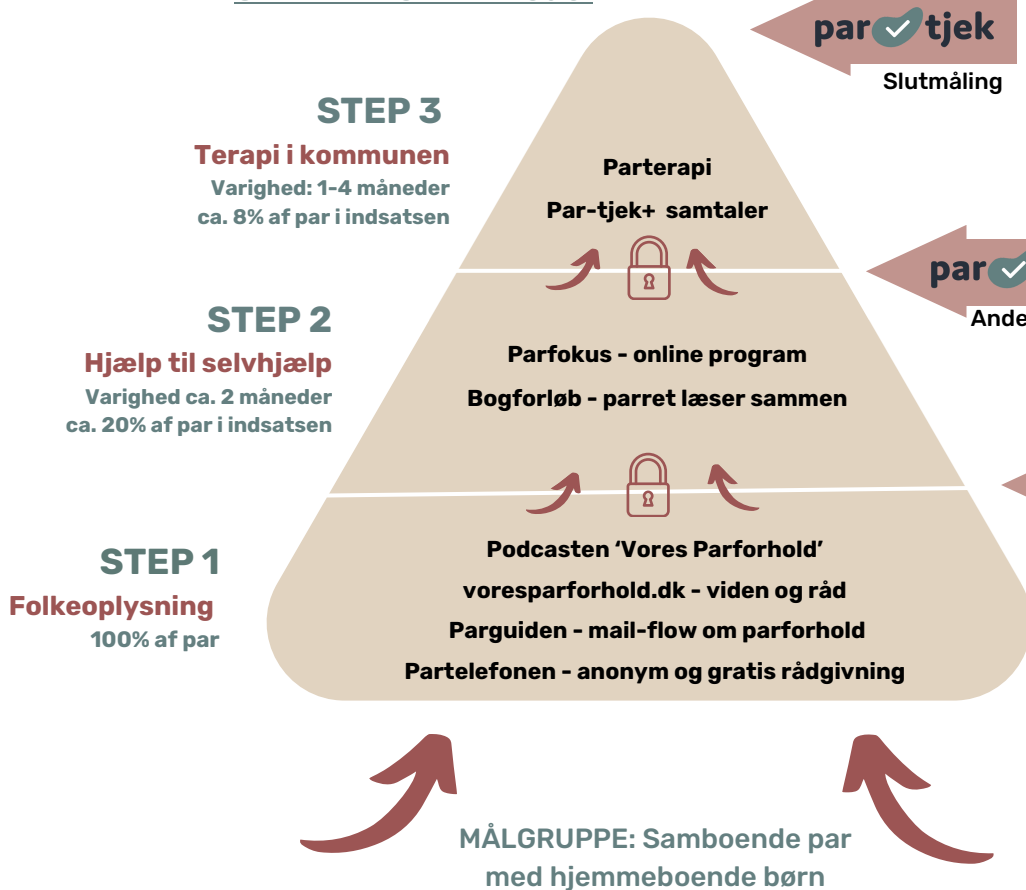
par tjek
Slutmåling

STEP 3
Terapi i kommunen
Varighed: 1-4 måneder
ca. 8% af par i indsatsen

Parterapi
Par-tjek+ samtaler

par
Ande

STEP 2
Hjælp til selvhjælp
Varighed ca. 2 måneder
ca. 20% af par i indsatsen

Parfokus - online program
Bogforløb - parret læser sammen

STEP 1
Folkeoplysning
100% af par

Podcasten 'Vores Parforhold'
voresparforhold.dk - viden og råd
Parguiden - mail-flow om parforhold
Partelefonen - anonym og gratis rådgivning

MÅLGRUPPE: Samboende par med hjemmeboende børn